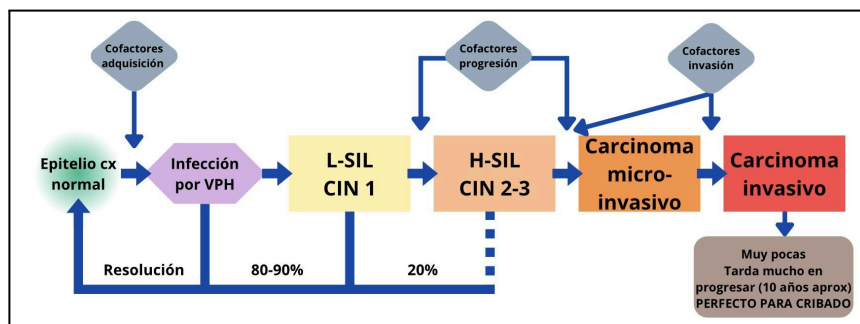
Cofactores adquisición

Cofactores progresión

Cofactores invasión

Epitelio cx normal

Infección por VPH

L-SIL
CIN 1

H-SIL
CIN 2-3

Carcinoma micro-invasivo

Carcinoma invasivo

Resolución

80-90%

20%

Muy pocas
Tarda mucho en progresar (10 años aprox)
PERFECTO PARA CRIBADO